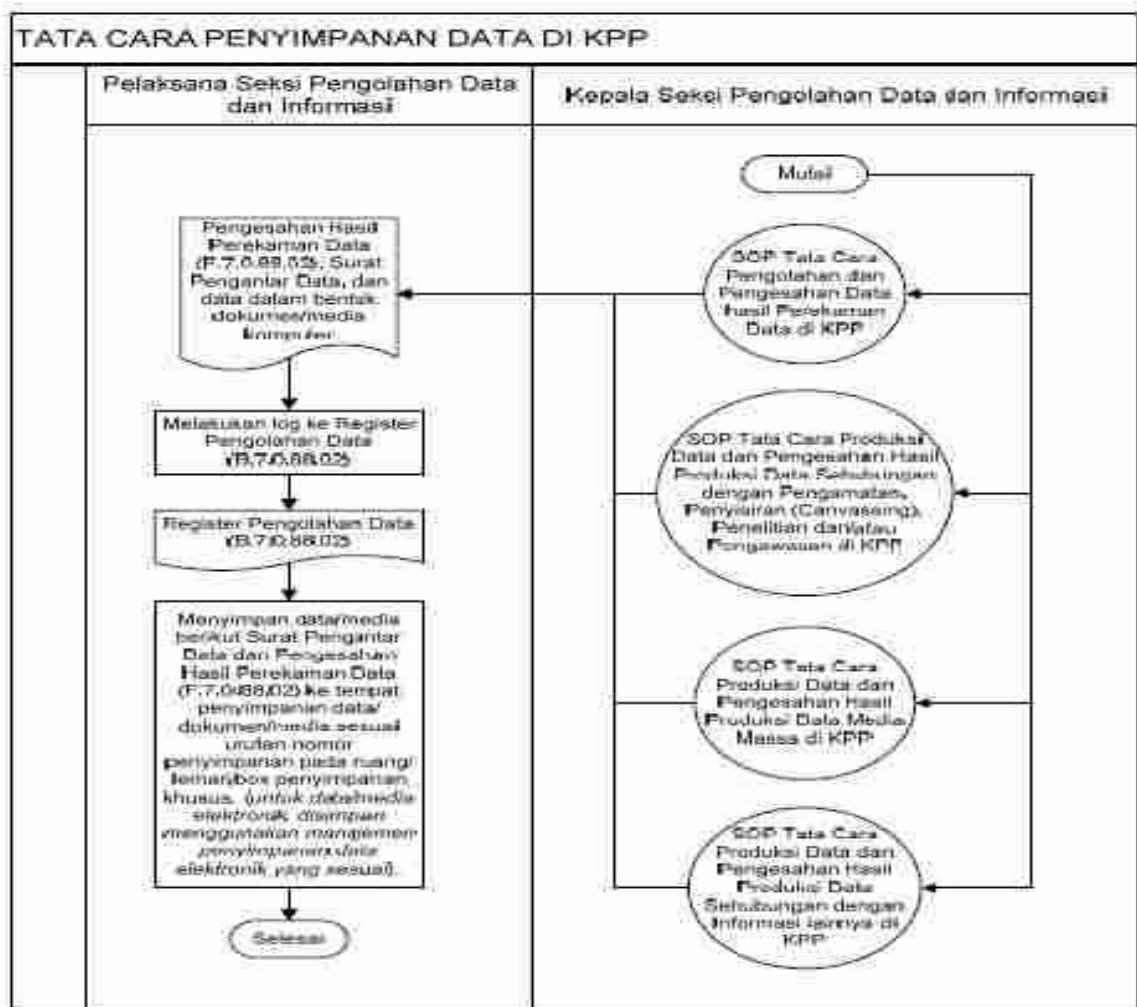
TATA CARA PENYIMPANAN DATA DI KPP

Pelaksana Seksi Pengolahan Data dan Informasi

Kepala Seksi Pengolahan Data dan Informasi

Mulai

SOP Tata Cara Pengolahan dan Pengesahan Data Hasil Perekaman Data di KPP

Pengesahan Hasil Perekaman Data (F.7.0.88.02), Surat Pengantar Data, dan data dalam bentuk dokumen/media komputer

SOP Tata Cara Produksi Data dan Pengesahan Hasil Produksi Data Sehubungan dengan Pengamatan, Penyisiran (Canvasing), Penelitian dan/atau Pengawasan di KPP

Melakukan log ke Register Pengolahan Data (B.7.0.88.02)

Register Pengolahan Data (B.7.0.88.02)

Menyimpan data/media berikut Surat Pengantar Data dan Pengesahan Hasil Perekaman Data (F.7.0.88.02) ke tempat penyimpanan data/ dokumen/media sesuai urutan nomor penyimpanan pada ruang/ lemari/box penyimpanan khusus. (untuk data/media elektronik disimpan menggunakan manajemen penyimpanan data elektronik yang sesuai).

SOP Tata Cara Produksi Data dan Pengesahan Hasil Produksi Data Media Massa di KPP

SOP Tata Cara Produksi Data dan Pengesahan Hasil Produksi Data Sehubungan dengan Informasi lainnya di KPP

Selesai